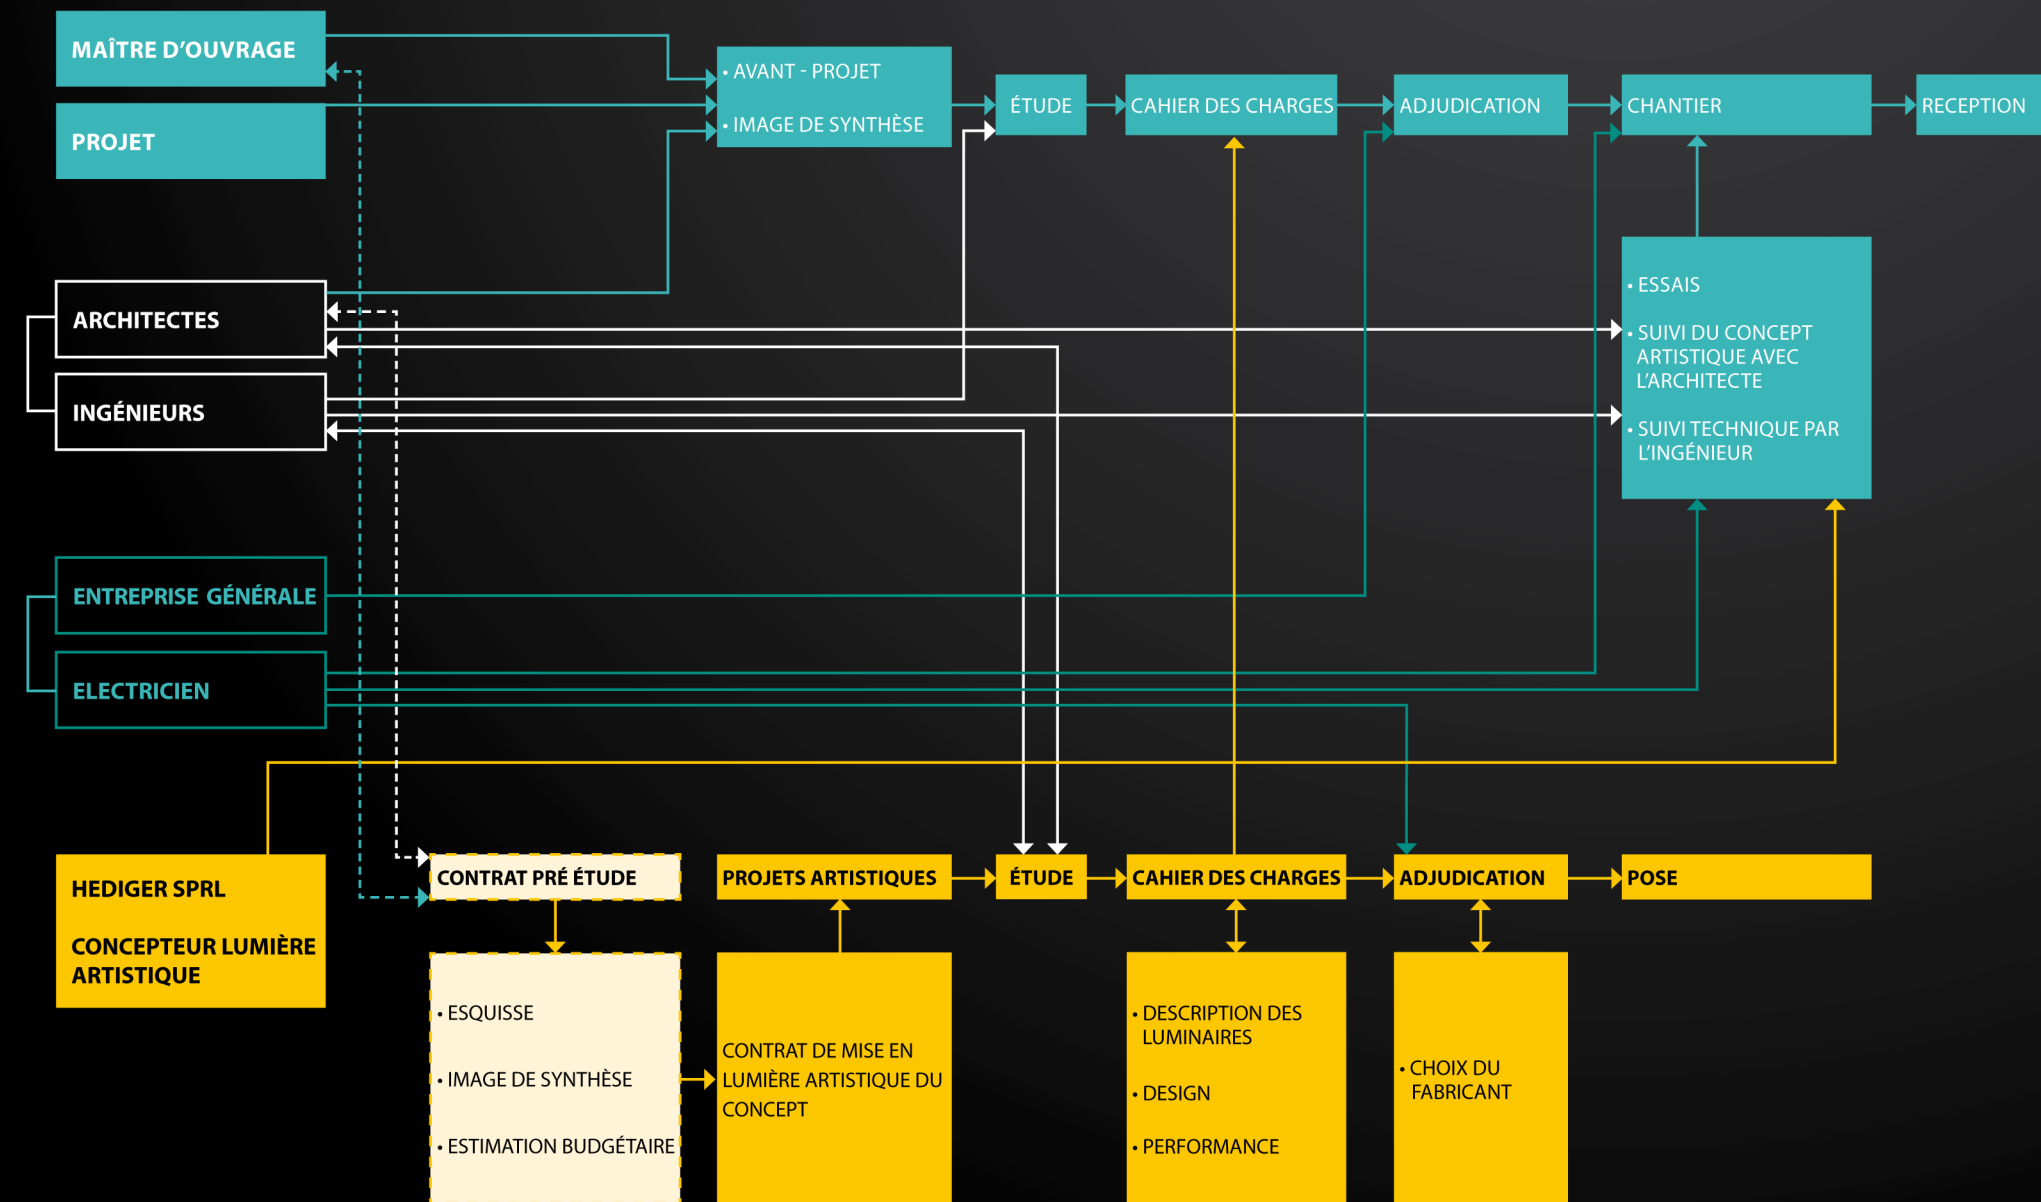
MAÎTRE D'OUVRAGE

PROJET

• AVANT - PROJET
• IMAGE DE SYNTHÈSE

ÉTUDE

CAHIER DES CHARGES

ADJUDICATION

CHANTIER

RECEPTION

ARCHITECTES

INGÉNIEURS

• ESSAIS
• SUIVI DU CONCEPT ARTISTIQUE AVEC L'ARCHITECTE
• SUIVI TECHNIQUE PAR L'INGÉNIEUR

ENTREPRISE GÉNÉRALE

ELECTRICIEN

HEDIGER SPRL

CONCEPTEUR LUMIÈRE ARTISTIQUE

CONTRAT PRÉ ÉTUDE

PROJETS ARTISTIQUES

ÉTUDE

CAHIER DES CHARGES

ADJUDICATION

POSE

• ESQUISSE
• IMAGE DE SYNTHÈSE
• ESTIMATION BUDGÉTAIRE

CONTRAT DE MISE EN LUMIÈRE ARTISTIQUE DU CONCEPT

• DESCRIPTION DES LUMINAIRES
• DESIGN
• PERFORMANCE

• CHOIX DU FABRICANT